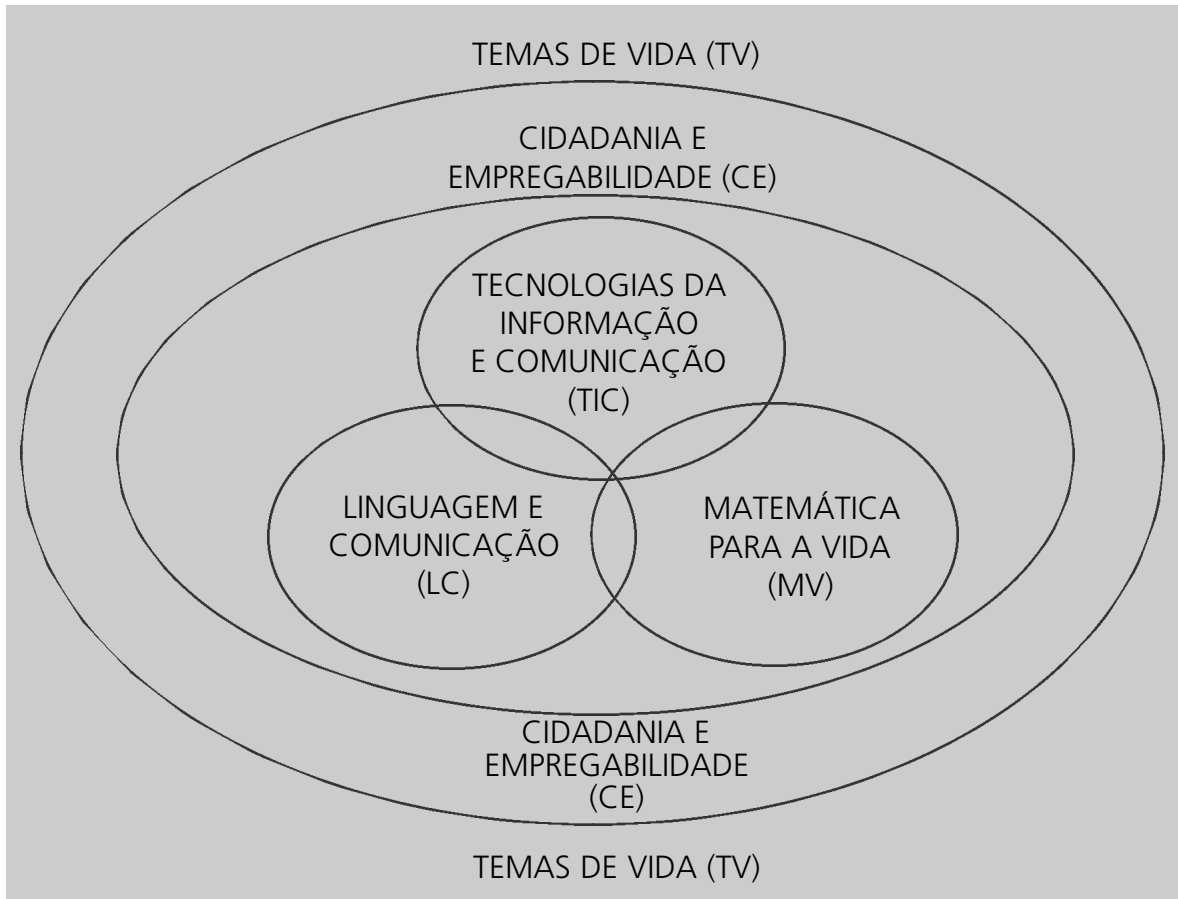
TEMAS DE VIDA (TV)

CIDADANIA E EMPREGABILIDADE (CE)

TECNOLOGIAS DA INFORMAÇÃO E COMUNICAÇÃO (TIC)

LINGUAGEM E COMUNICAÇÃO (LC)

MATEMÁTICA PARA A VIDA (MV)

CIDADANIA E EMPREGABILIDADE (CE)

TEMAS DE VIDA (TV)